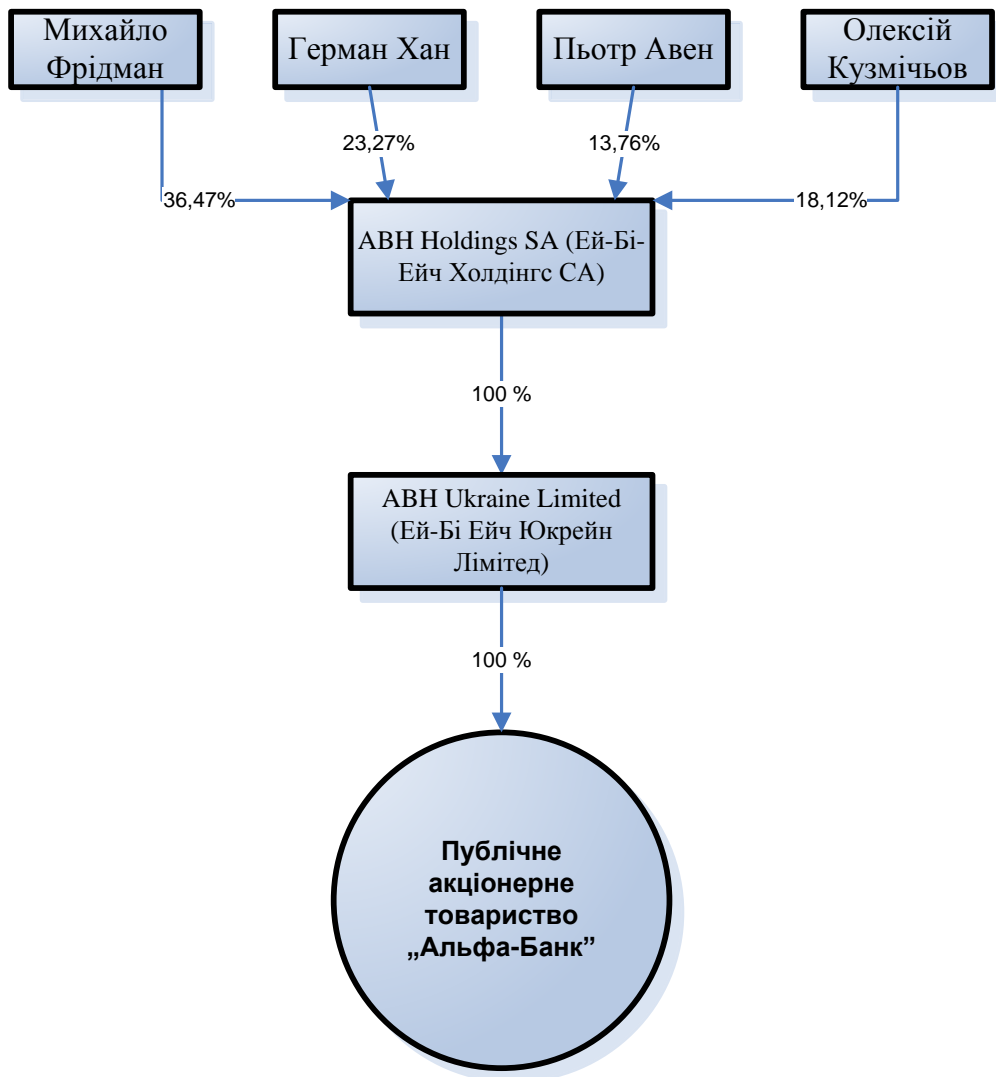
Михайло Фрідман

Герман Хан

Пьотр Авен

Олексій Кузмічьов

36,47%

23,27%

13,76%

18,12%

ABH Holdings SA (Ей-Бі-Ейч Холдінгс СА)

100 %

ABH Ukraine Limited (Ей-Бі Ейч Юкрейн Лімітед)

100 %

Публічне акціонерне товариство „Альфа-Банк”